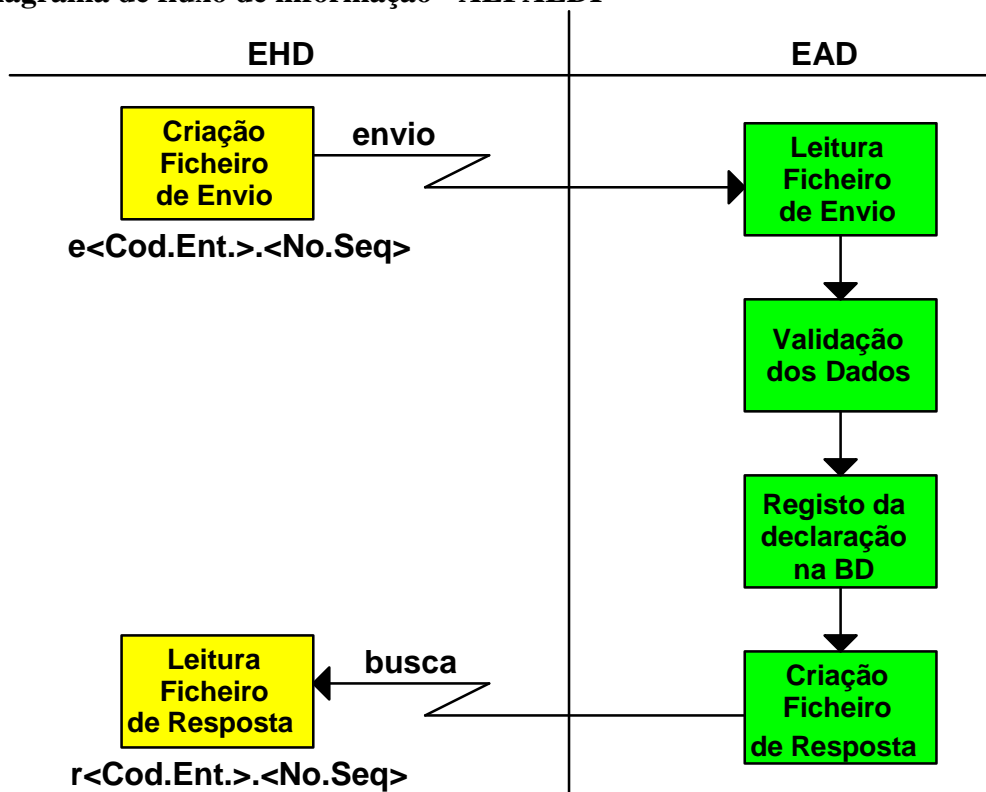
agrama de fluxo de informação - AEI/AEDI

EHD

EAD

Criação Ficheiro de Envio

envio

Leitura Ficheiro de Envio

e<Cod.Ent.>.<No.Seq>

Validação dos Dados

Registo da declaração na BD

Leitura Ficheiro de Resposta

busca

Criação Ficheiro de Resposta

r<Cod.Ent.>.<No.Seq>